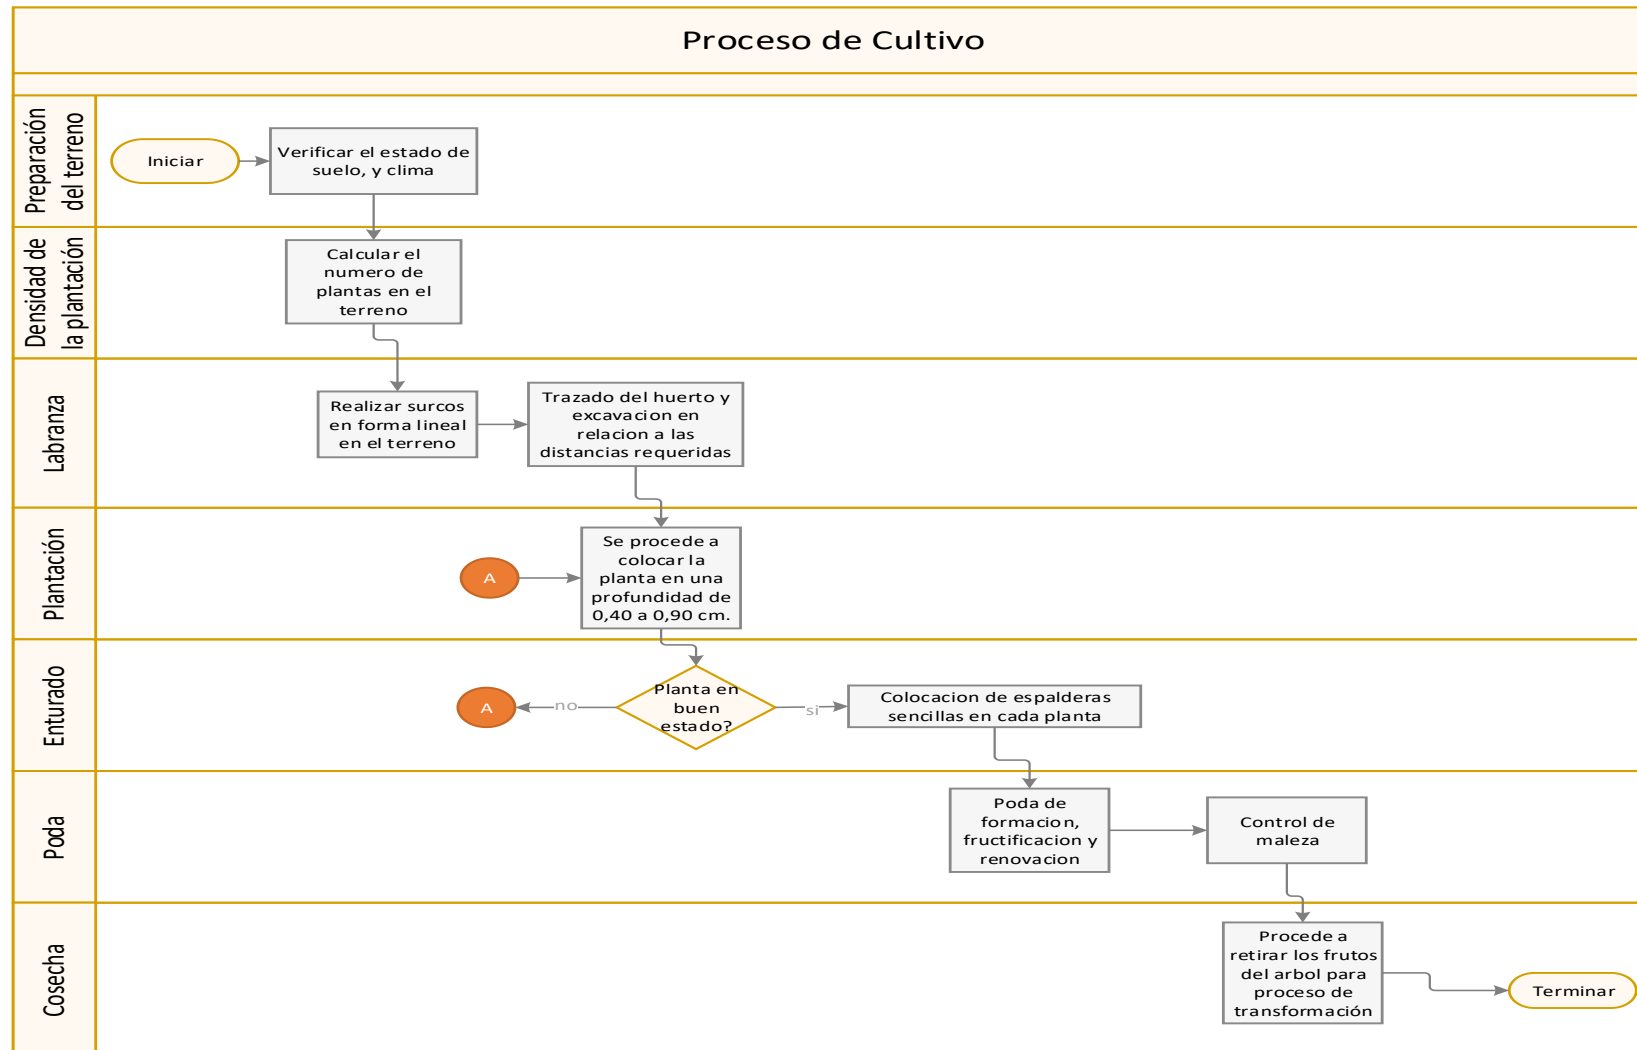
Proceso de Cultivo

Preparación del terreno

Iniciar

Verificar el estado de suelo, y clima

Densidad de la plantación

Calcular el numero de plantas en el terreno

Labranza

Realizar surcos en forma lineal en el terreno

Trazado del huerto y excavacion en relacion a las distancias requeridas

Plantación

A

Se procede a colocar la planta en una profundidad de 0,40 a 0,90 cm.

Enturado

A

no

Planta en buen estado?

si

Colocacion de espalderas sencillas en cada planta

Poda

Poda de formacion, fructificacion y renovacion

Control de maleza

Cosecha

Procede a retirar los frutos del arbol para proceso de transformación

Terminar